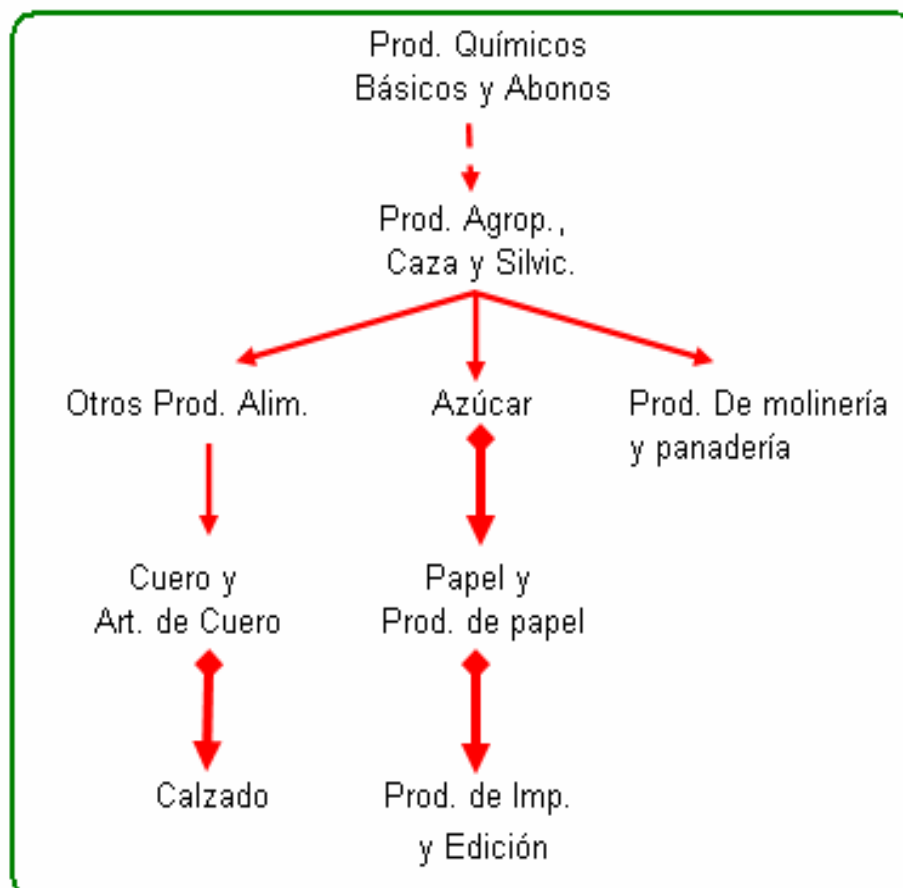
Prod. Químicos
Básicos y Abonos

Prod. Agrop.,
Caza y Silvic.

Otros Prod. Alim.

Azúcar

Prod. De molinería
y panadería

Cuero y
Art. de Cuero

Papel y
Prod. de papel

Calzado

Prod. de Imp.
y Edición